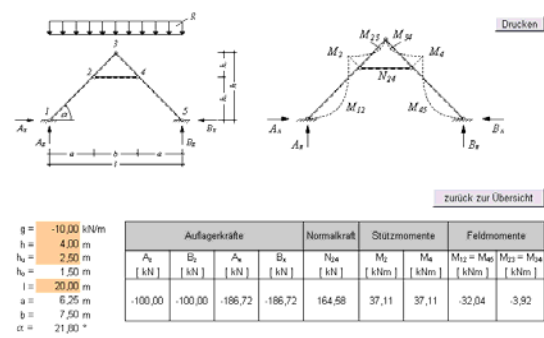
g

3

2

4

1

$\alpha$

5

$A_H$

$A_V$

$B_H$

$B_V$

a

b

a

l

$h_o$

$h_u$

h

Drucken

$M_{23}$

$M_{34}$

3

$M_2$

$M_4$

$N_{24}$

$M_{12}$

$M_{45}$

$A_H$

$A_V$

$B_H$

$B_V$

zurück zur Übersicht

g = -10,00 kN/m
h = 4,00 m
$h_u$ = 2,50 m
$h_o$ = 1,50 m
l = 20,00 m
a = 6,25 m
b = 7,50 m
$\alpha$ = 21,80 °

| Auflagerkräfte | | | | Normalkraft | Stützmomente | | Feldmomente | |
|---|---|---|---|---|---|---|---|---|
| $A_V$ [ kN ] | $B_V$ [ kN ] | $A_H$ [ kN ] | $B_H$ [ kN ] | $N_{24}$ [ kN ] | $M_2$ [ kNm ] | $M_4$ [ kNm ] | $M_{12} = M_{45}$ [ kNm ] | $M_{23} = M_{34}$ [ kNm ] |
| -100,00 | -100,00 | -186,72 | -186,72 | 164,58 | 37,11 | 37,11 | -32,04 | -3,92 |